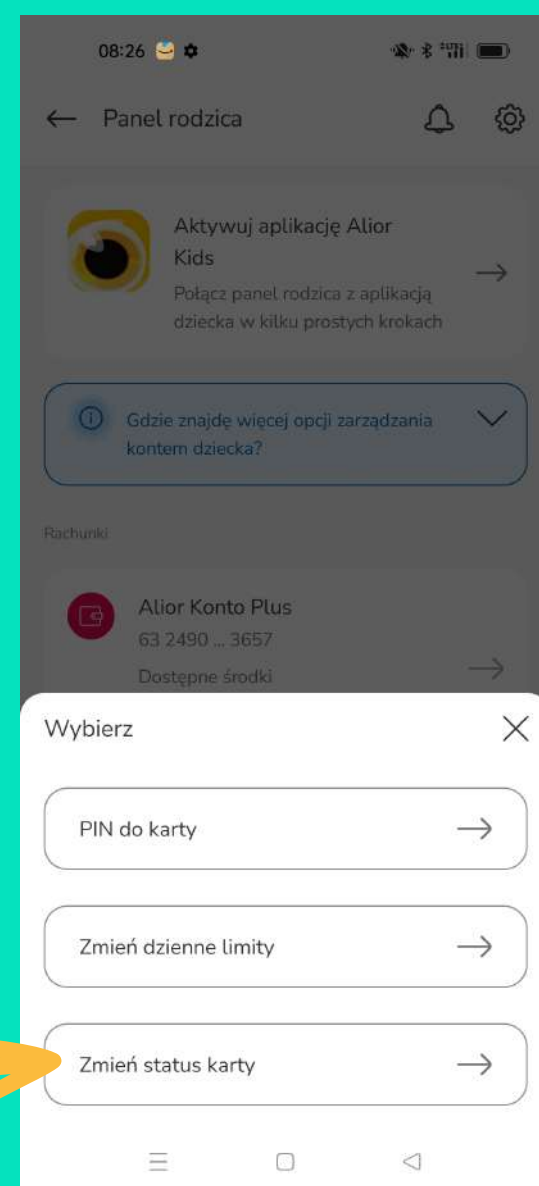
08:26

Panel rodzica

Aktywuj aplikację Alior Kids
Połącz panel rodzica z aplikacją dziecka w kilku prostych krokach

Gdzie znajdę więcej opcji zarządzania kontem dziecka?

Rachunki

Alior Konto Plus
63 2490 ... 3657
Dostępne środki

Wybierz

PIN do karty

Zmień dzienne limity

Zmień status karty